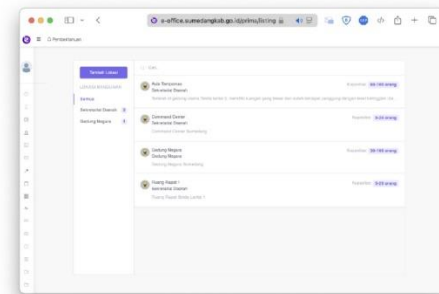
e-office.sumedangkab.go.id/prims/listing

Pembelanjaan

Tambah Lokasi

LOKASI BANGUNAN

Semua

Sekretariat Daerah 3

Gedung Negara 1

Cari

Aula Tampomas
Sekretariat Daerah
Kapasitas 50-100 orang
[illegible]

Command Center
Sekretariat Daerah
Kapasitas 0-20 orang
Command Center Sumedang

Gedung Negara
Gedung Negara
Kapasitas 50-100 orang
Gedung Negara Sumedang

Ruang Rapat 1
Sekretariat Daerah
Kapasitas 0-20 orang
Ruang Rapat Setda Lantai 1